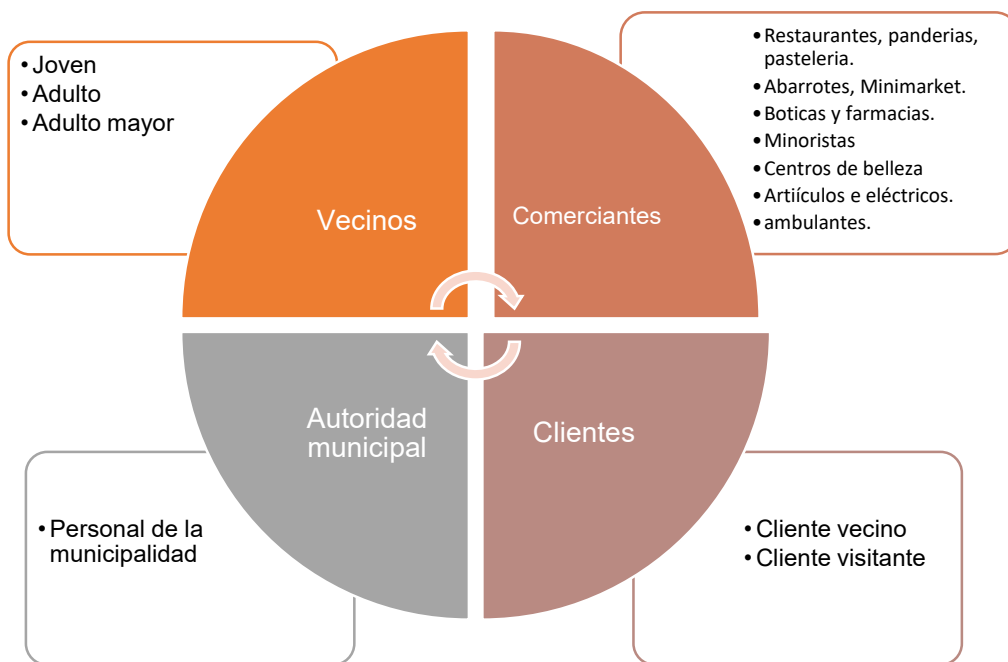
• Joven
• Adulto
• Adulto mayor

Vecinos

Comerciantes

• Restaurantes, panderias, pasteleria.
• Abarrotes, Minimarket.
• Boticas y farmacias.
• Minoristas
• Centros de belleza
• Artiículos e eléctricos.
• ambulantes.

Autoridad municipal

Clientes

• Personal de la municipalidad

• Cliente vecino
• Cliente visitante